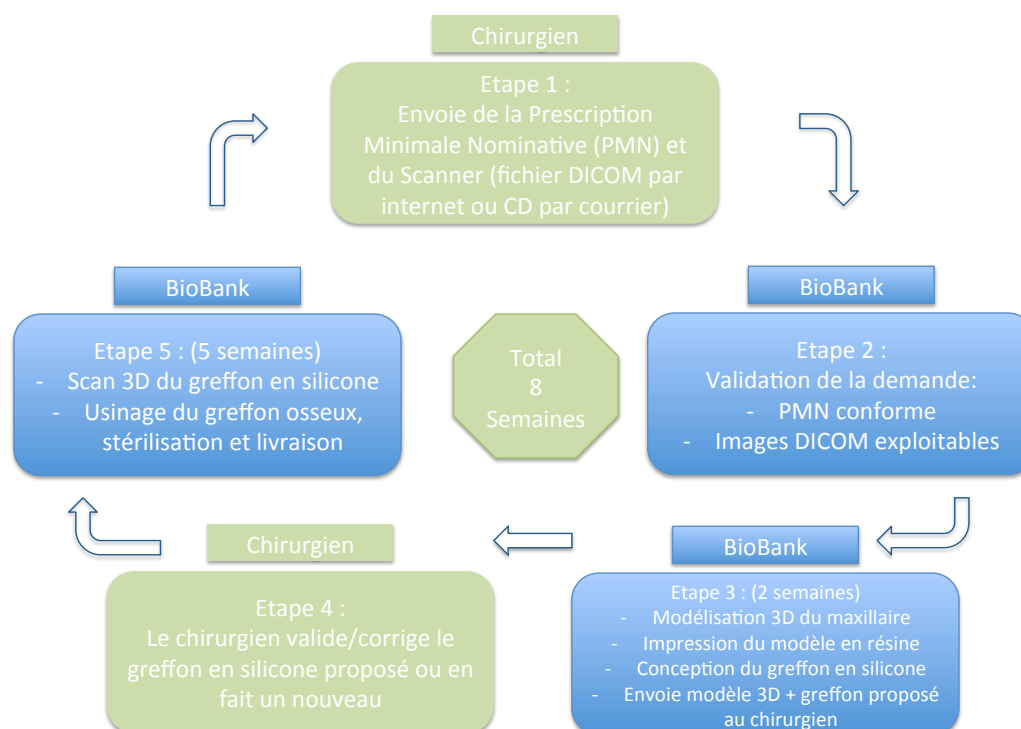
Chirurgien

Etape 1 :
Envoie de la Prescription Minimale Nominative (PMN) et du Scanner (fichier DICOM par internet ou CD par courrier)

BioBank

Etape 2 :
Validation de la demande:
- PMN conforme
- Images DICOM exploitables

BioBank

Etape 3 : (2 semaines)
- Modélisation 3D du maxillaire
- Impression du modèle en résine
- Conception du greffon en silicone
- Envoie modèle 3D + greffon proposé au chirurgien

Chirurgien

Etape 4 :
Le chirurgien valide/corrige le greffon en silicone proposé ou en fait un nouveau

BioBank

Etape 5 : (5 semaines)
- Scan 3D du greffon en silicone
- Usinage du greffon osseux, stérilisation et livraison

Total
8
Semaines